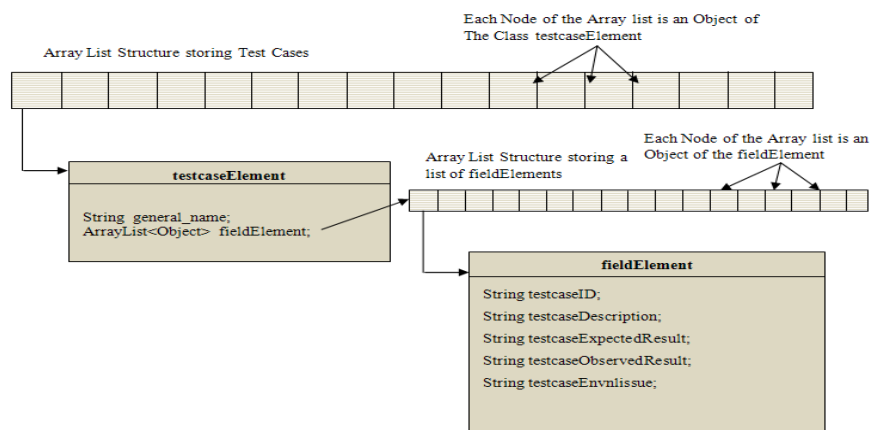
Each Node of the Array list is an Object of The Class testcaseElement

Array List Structure storing Test Cases

Each Node of the Array list is an Object of the fieldElement

Array List Structure storing a list of fieldElements

testcaseElement

String general_name;
ArrayList<Object> fieldElement;

fieldElement

String testcaseID;
String testcaseDescription;
String testcaseExpectedResult;
String testcaseObservedResult;
String testcaseEnvnlissue;